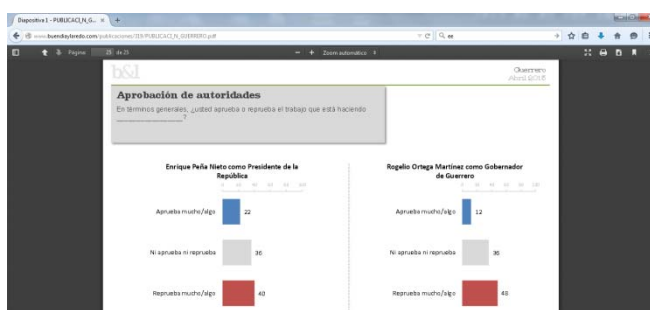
Diapositiva1 - PUBLICACI_N_G... ×

www.buendiaylaredo.com/publicaciones/319/PUBLICACI_N_GUERRERO.pdf

Página 25 de 25

— + Zoom automático

b&l

Guerrero
Abril 2016

Aprobación de autoridades

En términos generales, ¿usted aprueba o reprueba el trabajo que está haciendo ___________?

Enrique Peña Nieto como Presidente de la República

0 20 40 60 80 100

Aprueba mucho/algo 22

Ni aprueba ni reprueba 36

Reprueba mucho/algo 40

Rogelio Ortega Martínez como Gobernador de Guerrero

0 20 40 60 80 100

Aprueba mucho/algo 12

Ni aprueba ni reprueba 36

Reprueba mucho/algo 48